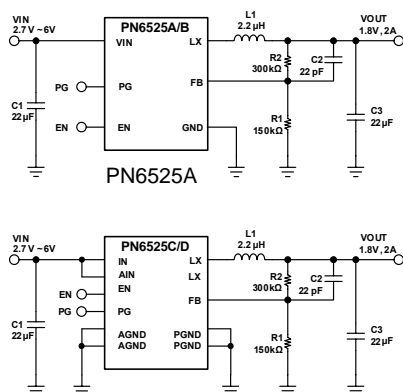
VIN
2.7 V ~6V

PN6525A/B

VIN
LX

L1
2.2 μH

VOUT
1.8V, 2A

R2
300kΩ

C2
22 pF

PG
PG

FB

C1
22μF

EN
EN

GND

R1
150kΩ

C3
22μF

PN6525A

VIN
2.7 V ~6V

PN6525C/D

IN
LX
AIN
LX
EN

L1
2.2 μH

VOUT
1.8V, 2A

EN
PG
PG

R2
300kΩ

C2
22 pF

FB

C1
22μF

AGND
PGND
AGND
PGND

R1
150kΩ

C3
22μF